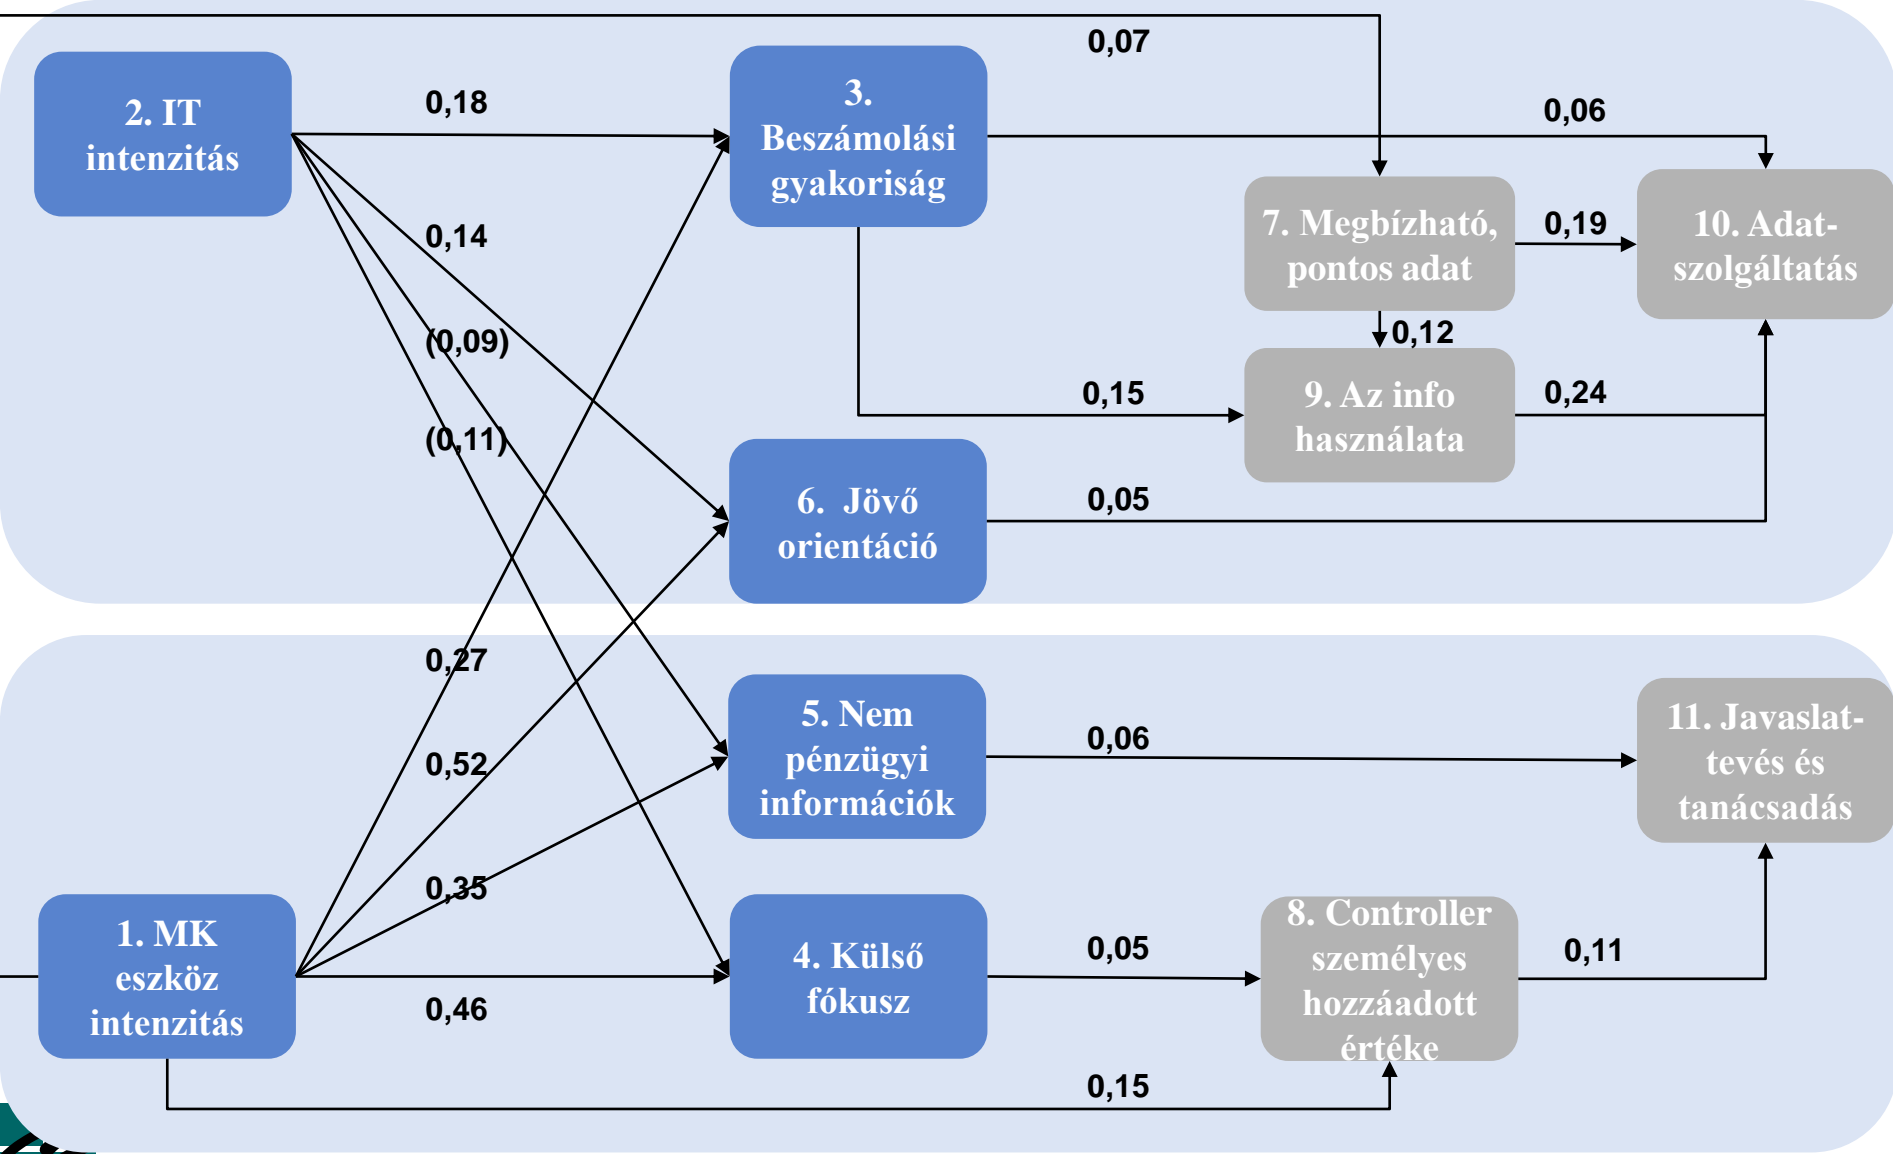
2. IT intenzitás

0,18

0,14

(0,09)

(0,11)

3. Beszámolási gyakoriság

0,07

0,06

7. Megbízható, pontos adat

0,19

10. Adat-szolgáltatás

0,12

0,15

9. Az info használata

0,24

6. Jövő orientáció

0,05

0,27

0,52

0,35

0,46

5. Nem pénzügyi információk

0,06

11. Javaslat-tevés és tanácsadás

1. MK eszköz intenzitás

4. Külső fókusz

0,05

8. Controller személyes hozzáadott értéke

0,11

0,15